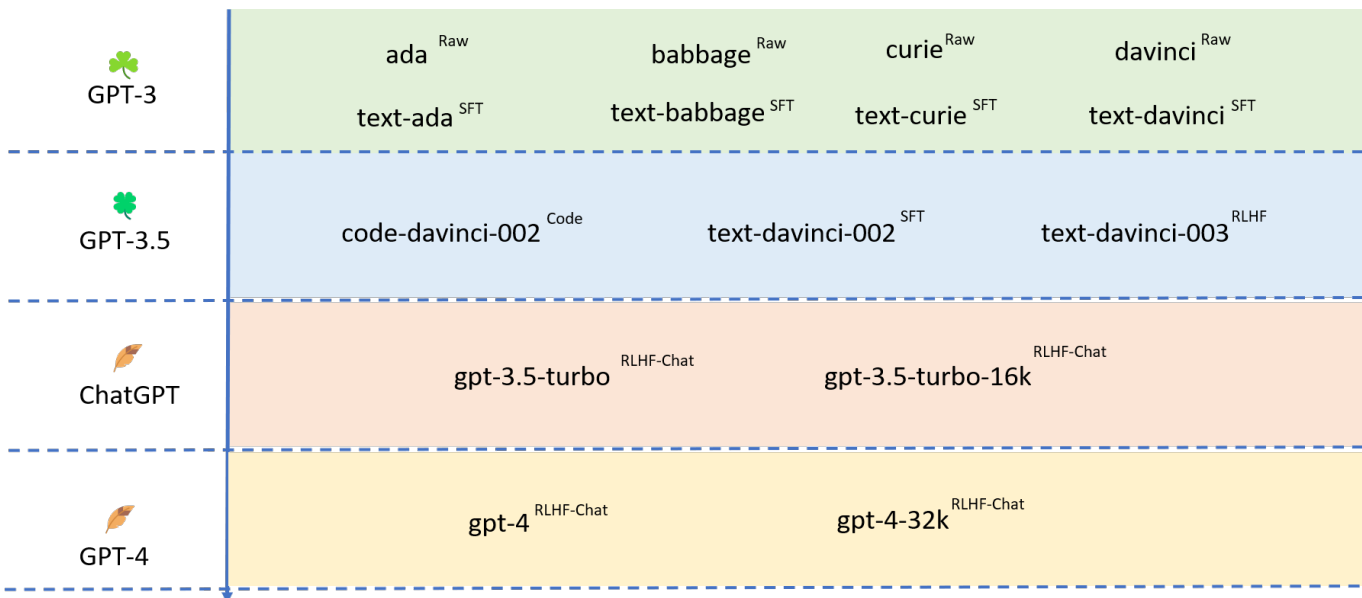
GPT-3

ada $^{Raw}$ babbage $^{Raw}$ curie $^{Raw}$ davinci $^{Raw}$

text-ada $^{SFT}$ text-babbage $^{SFT}$ text-curie $^{SFT}$ text-davinci $^{SFT}$

GPT-3.5

code-davinci-002 $^{Code}$ text-davinci-002 $^{SFT}$ text-davinci-003 $^{RLHF}$

ChatGPT

gpt-3.5-turbo $^{RLHF-Chat}$ gpt-3.5-turbo-16k $^{RLHF-Chat}$

GPT-4

gpt-4 $^{RLHF-Chat}$ gpt-4-32k $^{RLHF-Chat}$